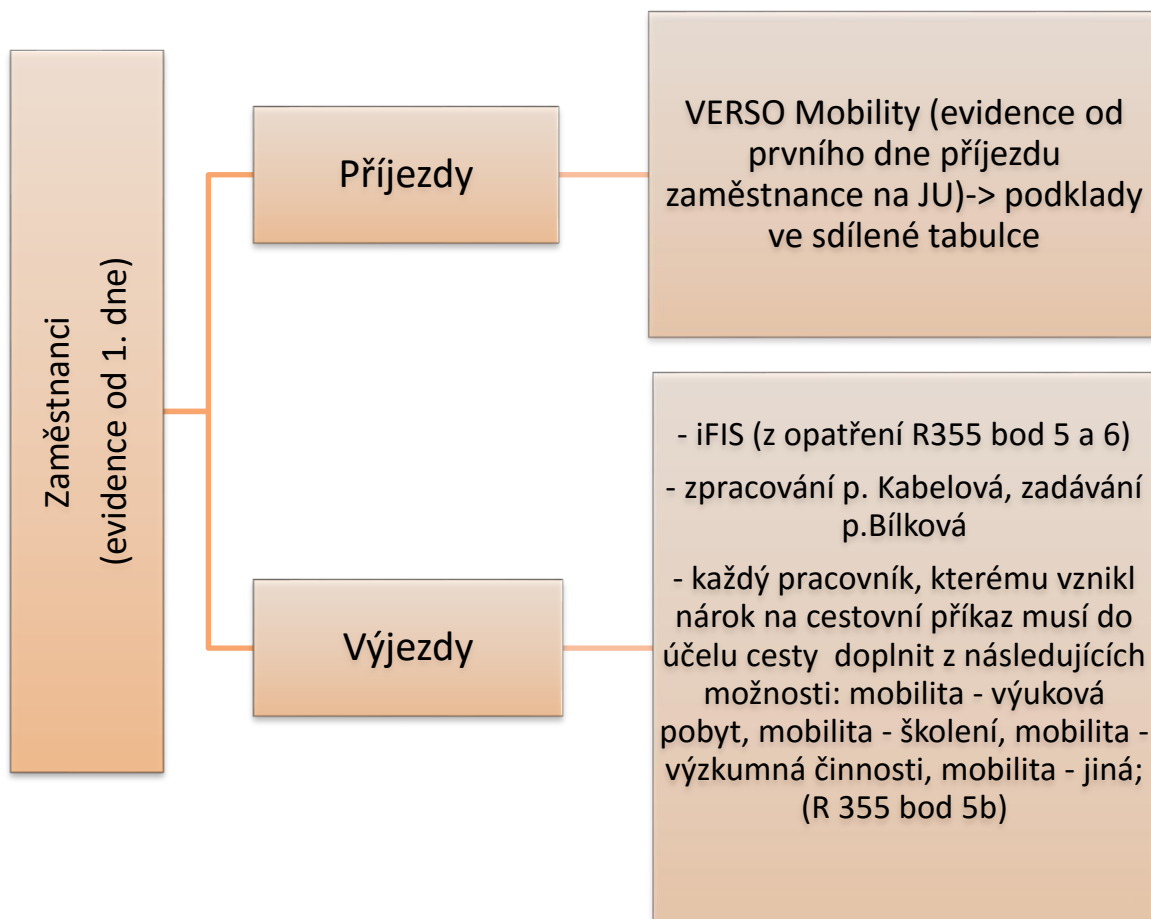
Zaměstnanci
(evidence od 1. dne)

Příjezdy

VERSO Mobility (evidence od prvního dne příjezdu zaměstnance na JU)-> podklady ve sdílené tabulce

Výjezdy

- iFIS (z opatření R355 bod 5 a 6)

- zpracování p. Kabelová, zadávání p.Bílková

- každý pracovník, kterému vznikl nárok na cestovní příkaz musí do účelu cesty doplnit z následujících možnosti: mobilita - výuková pobyt, mobilita - školení, mobilita - výzkumná činnosti, mobilita - jiná; (R 355 bod 5b)